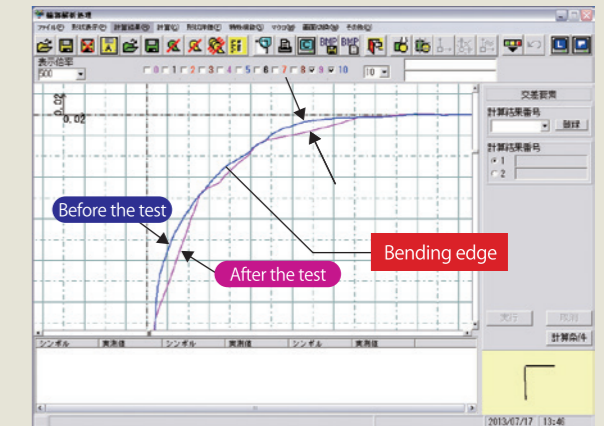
輪郭解析処理
ファイル(F) 形状表示(D) 計測結果(R) 計算(C) 形状比較(M) 特殊機能(S) マクロ(M) 画面の操作(W) その他(O)
表示倍率
500
0 1 2 3 4 5 6 7 8 9 10
10
交差距離
計算結果番号
登録
計算結果番号
1
2
0.02
Before the test
After the test
Bending edge
実行
取消
計算条件
シンボル
実測値
シンボル
実測値
シンボル
実測値
2013/07/17 13:46